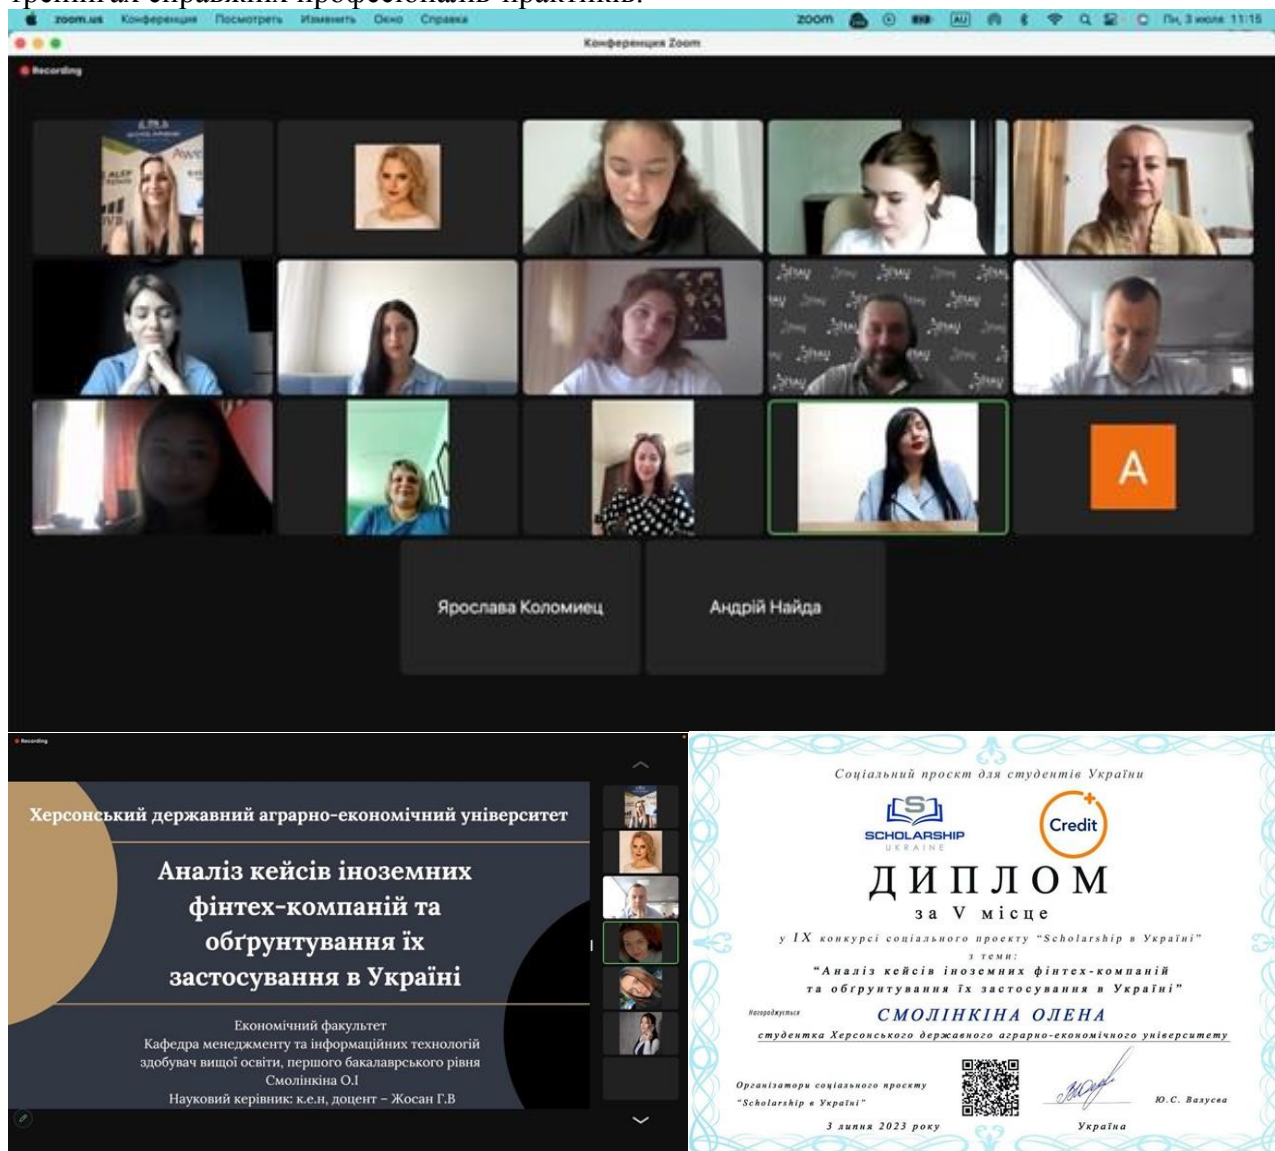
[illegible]

zoom.us Конференция Посмотреть Изменить Окно Справка

Пн, 3 июля 11:15

Конференция Zoom

Recording

A

Ярослава Коломиец

Андрій Найда

Recording

Херсонський державний аграрно-економічний університет

Аналіз кейсів іноземних фінтех-компаній та обґрунтування їх застосування в Україні

Економічний факультет
Кафедра менеджменту та інформаційних технологій
здобувач вищої освіти, першого бакалаврського рівня
Смолінкіна О.І
Науковий керівник: к.е.н, доцент – Жосан Г.В

Соціальний проєкт для студентів України

SCHOLARSHIP UKRAINE

Credit

ДИПЛОМ

за V місце

у IX конкурсі соціального проєкту "Scholarship в Україні"
з теми:
"Аналіз кейсів іноземних фінтех-компаній та обґрунтування їх застосування в Україні"

Нагороджується

СМОЛІНКІНА ОЛЕНА

студентка Херсонського державного аграрно-економічного університету

Організатори соціального проєкту "Scholarship в Україні"

Ю.С. Вазуєва

3 липня 2023 року

Україна